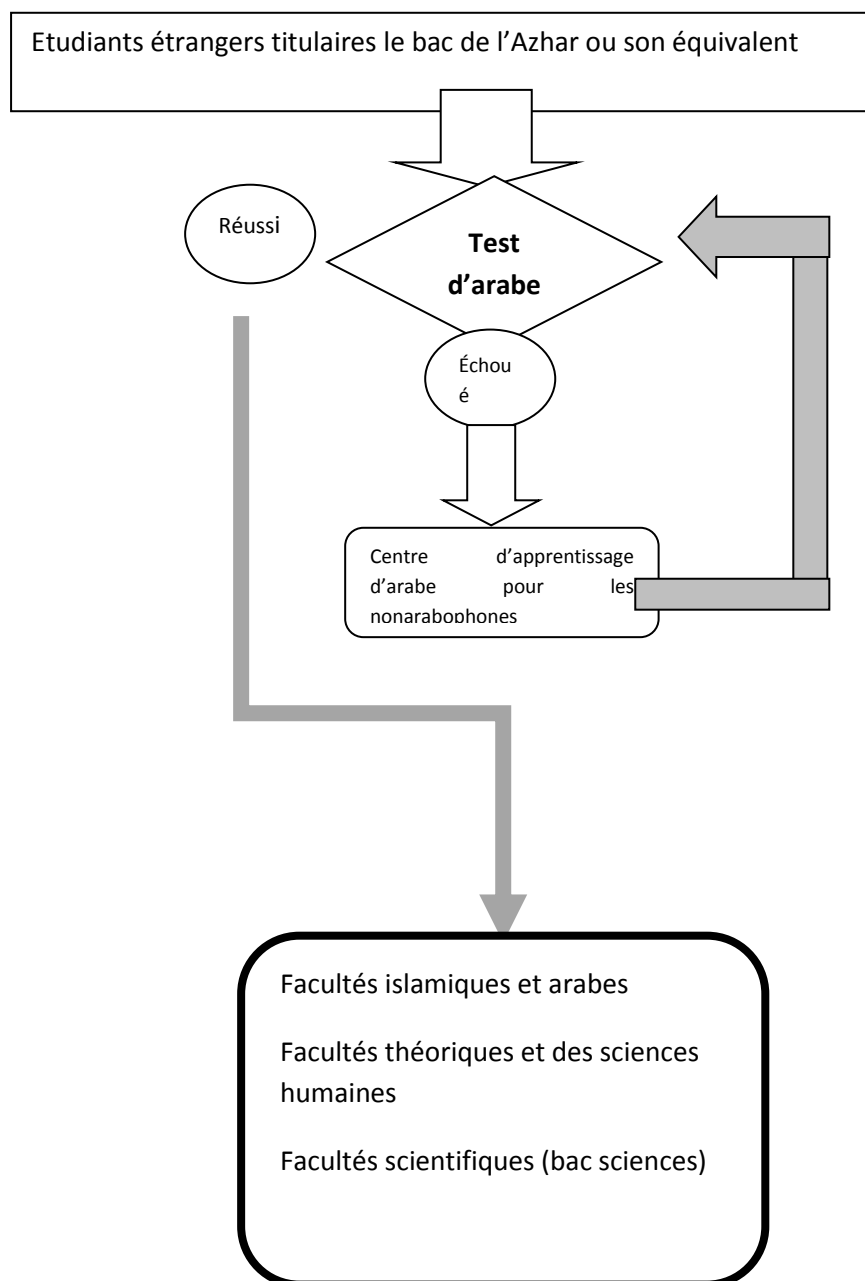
Etudiants étrangers titulaires le bac de l'Azhar ou son équivalent

Réussi

Test d'arabe

Échoué

Centre d'apprentissage d'arabe pour les nonarabophones

Facultés islamiques et arabes

Facultés théoriques et des sciences humaines

Facultés scientifiques (bac sciences)